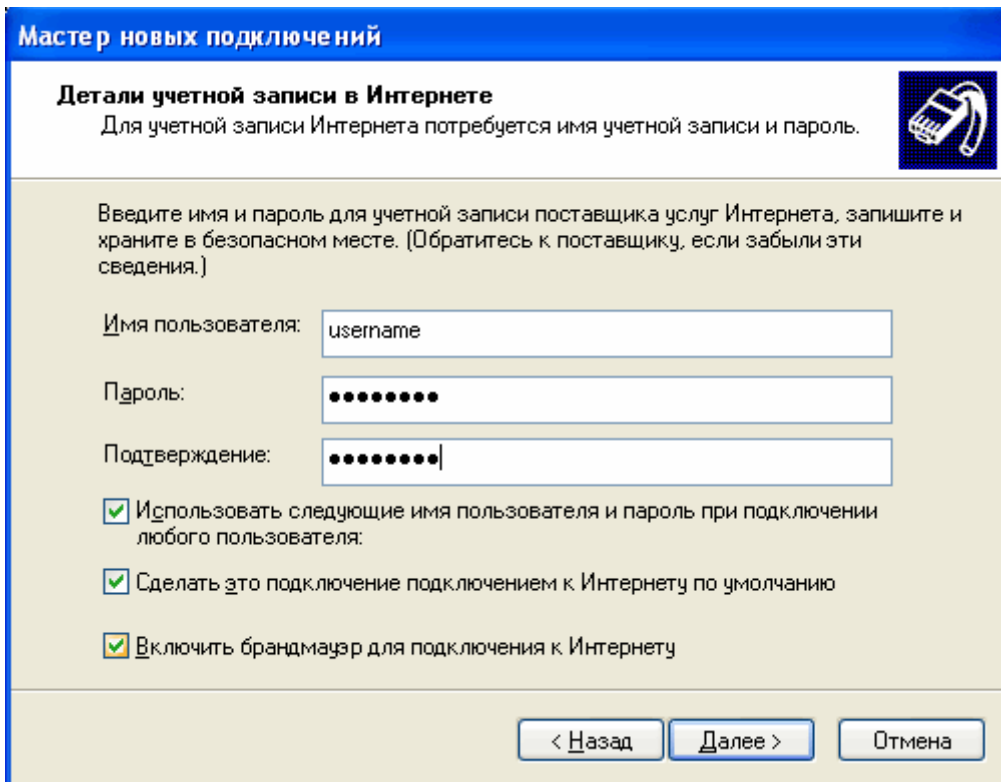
Мастер новых подключений

Детали учетной записи в Интернете
Для учетной записи Интернета потребуется имя учетной записи и пароль.

Введите имя и пароль для учетной записи поставщика услуг Интернета, запишите и храните в безопасном месте. (Обратитесь к поставщику, если забыли эти сведения.)

Имя пользователя: username

Пароль: ••••••••

Подтверждение: ••••••••

☑ Использовать следующие имя пользователя и пароль при подключении любого пользователя:

☑ Сделать это подключение подключением к Интернету по умолчанию

☑ Включить брандмауэр для подключения к Интернету

< Назад | Далее > | Отмена